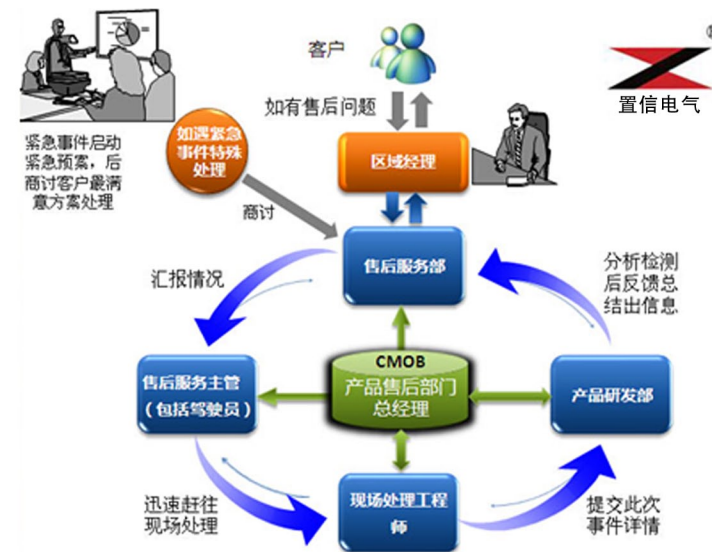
客户

置信电气

如有售后问题

紧急事件启动紧急预案，后商讨客户最满意方案处理

如遇紧急事件特殊处理

区域经理

商讨

售后服务部

汇报情况

分析检测后反馈总结出信息

CMOB
产品售后部门总经理

售后服务主管
（包括驾驶员）

产品研发部

现场处理工程师

迅速赶往现场处理

提交此次事件详情